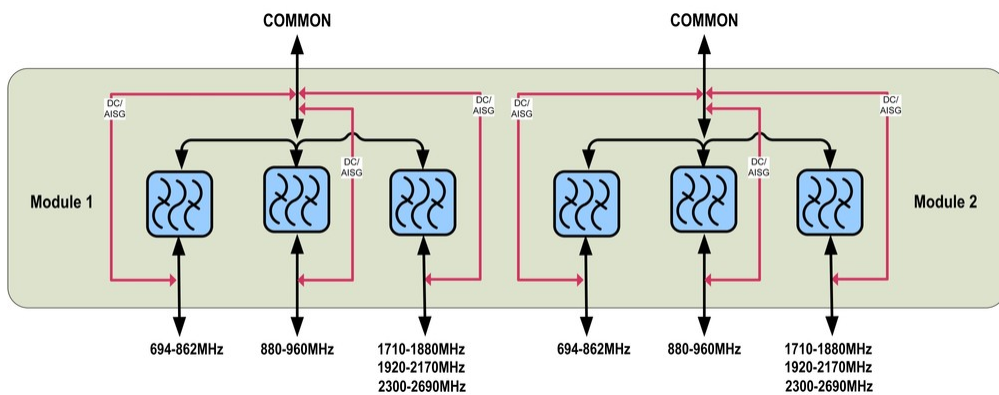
COMMON

DC/
AISG

DC/
AISG

DC/
AISG

Module 1

694-862MHz

880-960MHz

1710-1880MHz
1920-2170MHz
2300-2690MHz

COMMON

DC/
AISG

DC/
AISG

DC/
AISG

Module 2

694-862MHz

880-960MHz

1710-1880MHz
1920-2170MHz
2300-2690MHz